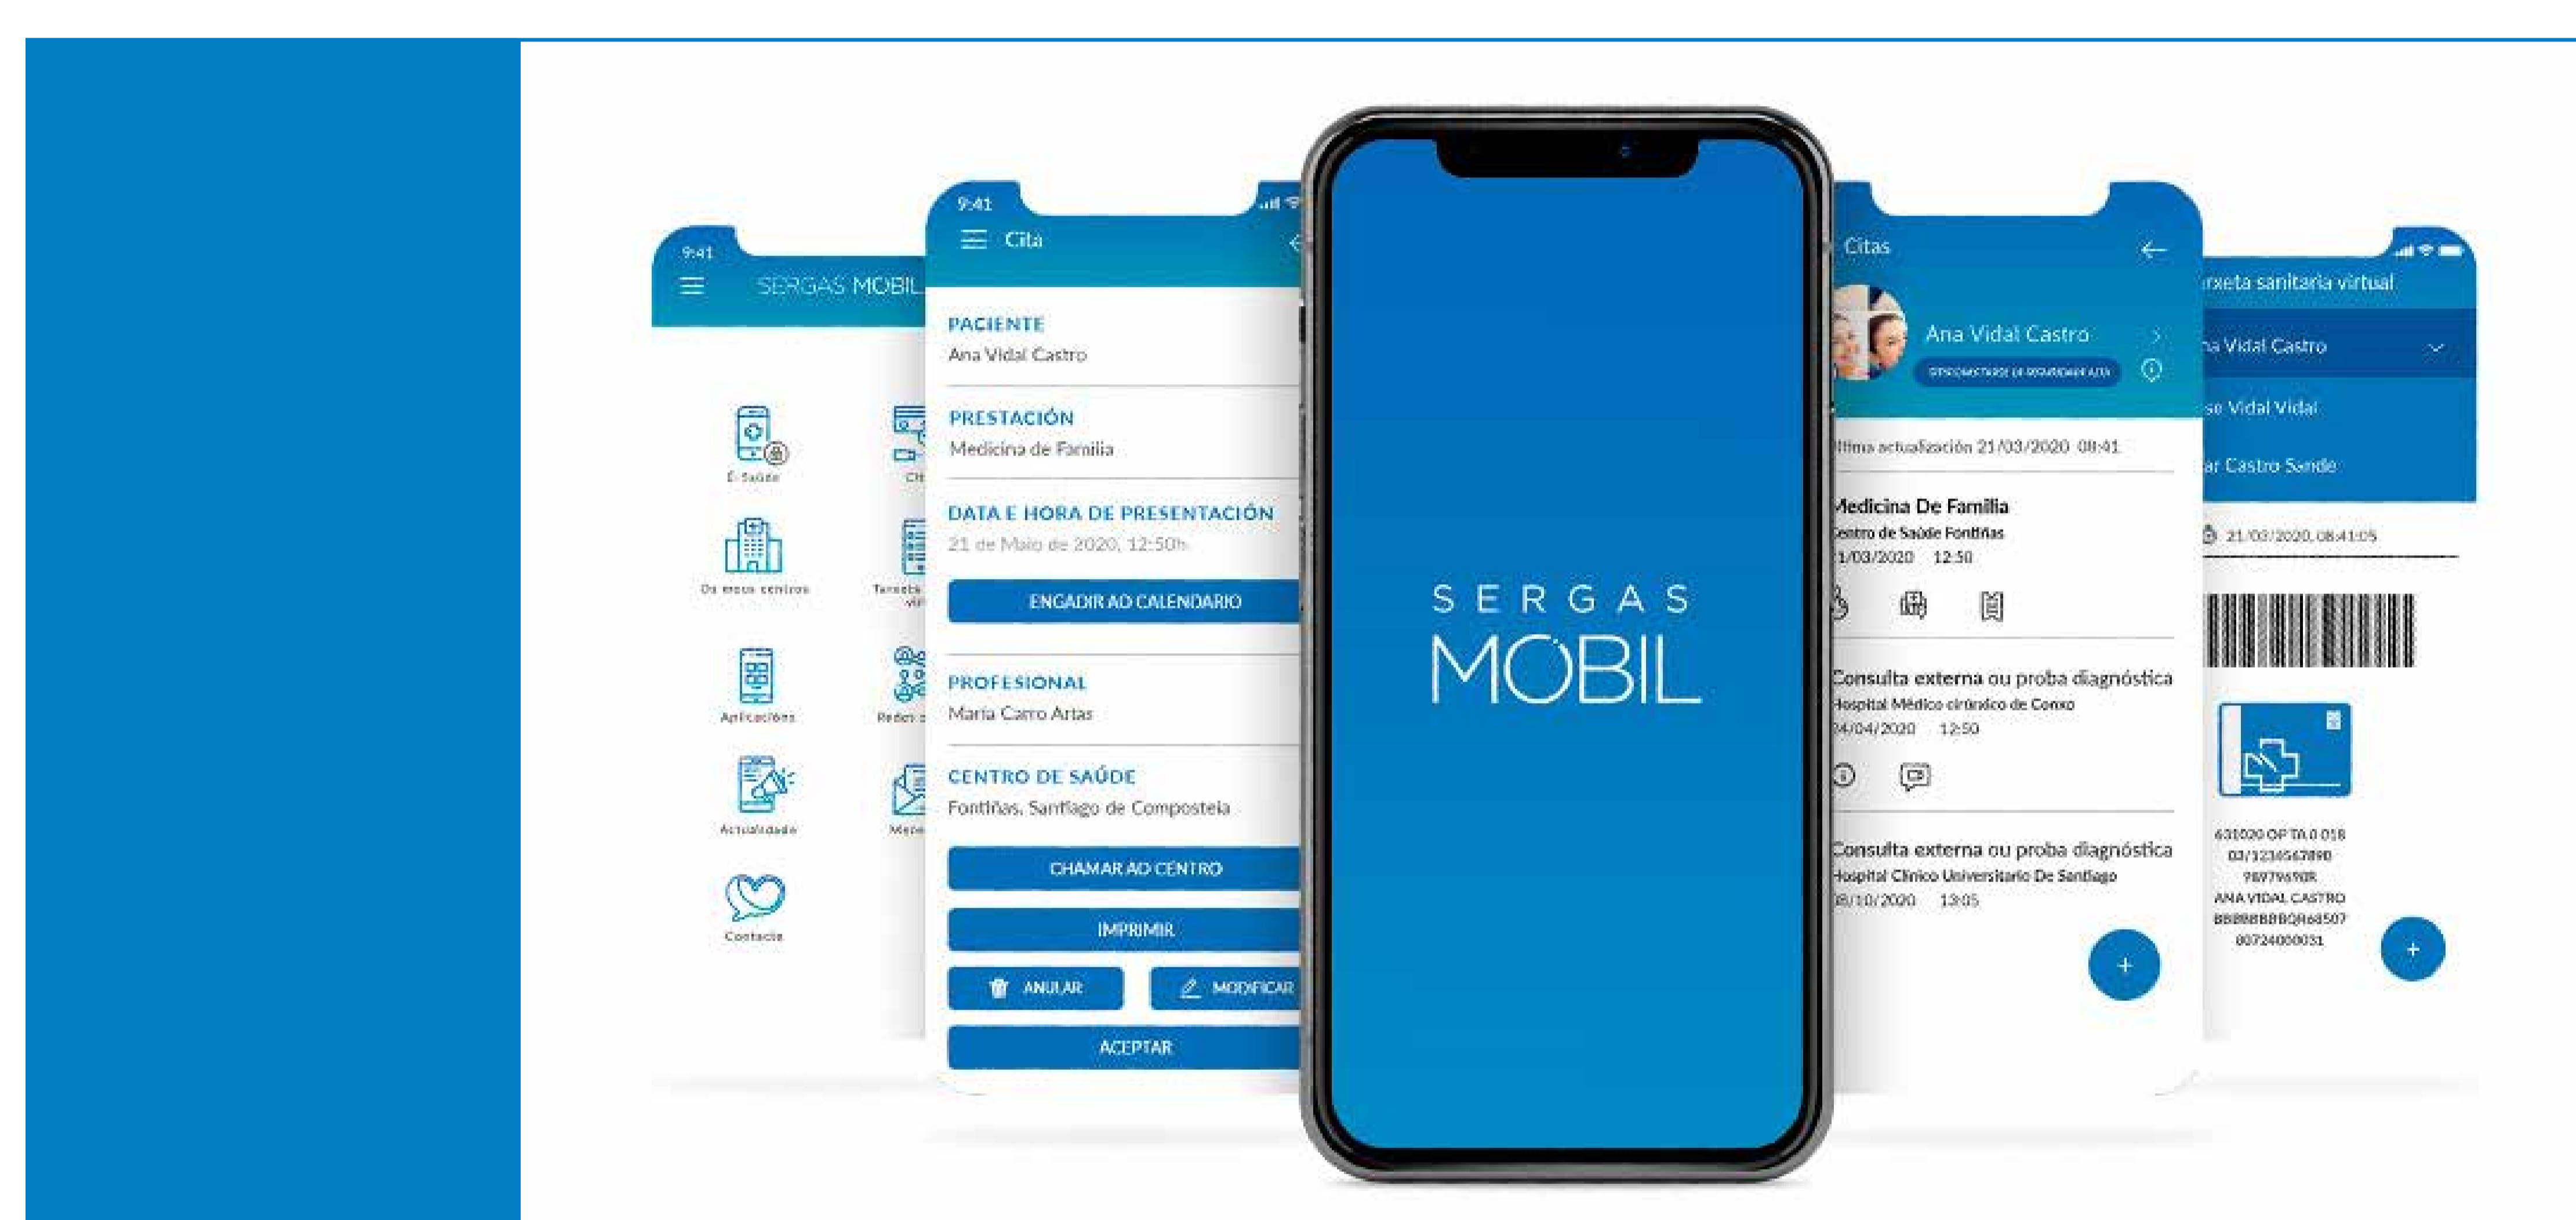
9:41

SERGAS MOBIL

E-Saúde

Ch

Os meus centros

Tarxeta vir

Aplicacións

Redes s

Actualidade

Mens

Contacto

9:41

Cita

PACIENTE
Ana Vidal Castro

PRESTACIÓN
Medicina de Familia

DATA E HORA DE PRESENTACIÓN
21 de Maio de 2020, 12:50h

ENGADIR AO CALENDARIO

PROFESIONAL
María Carro Arias

CENTRO DE SAÚDE
Fontiñas, Santiago de Compostela

CHAMAR AO CENTRO

IMPRIMIR

ANULAR

MODIFICAR

ACEPTAR

SERGAS
MÓBIL

Citas

Ana Vidal Castro

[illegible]

ltima actualización 21/03/2020 08:41

Medicina De Familia
Centro de Saúde Fontiñas
1/03/2020 12:50

Consulta externa ou proba diagnóstica
Hospital Médico cirúrxico de Conxo
24/04/2020 12:50

Consulta externa ou proba diagnóstica
Hospital Clínico Universitario De Santiago
8/10/2020 13:05

+

rxeta sanitaria virtual

a Vidal Castro

se Vidal Vidal

ar Castro Sande

21/03/2020, 08:41:05

631020 OP TA 0 018
03/1234567890
98779690R
ANA VIDAL CASTRO
BBBBBBBBQR68507
80724000031

+